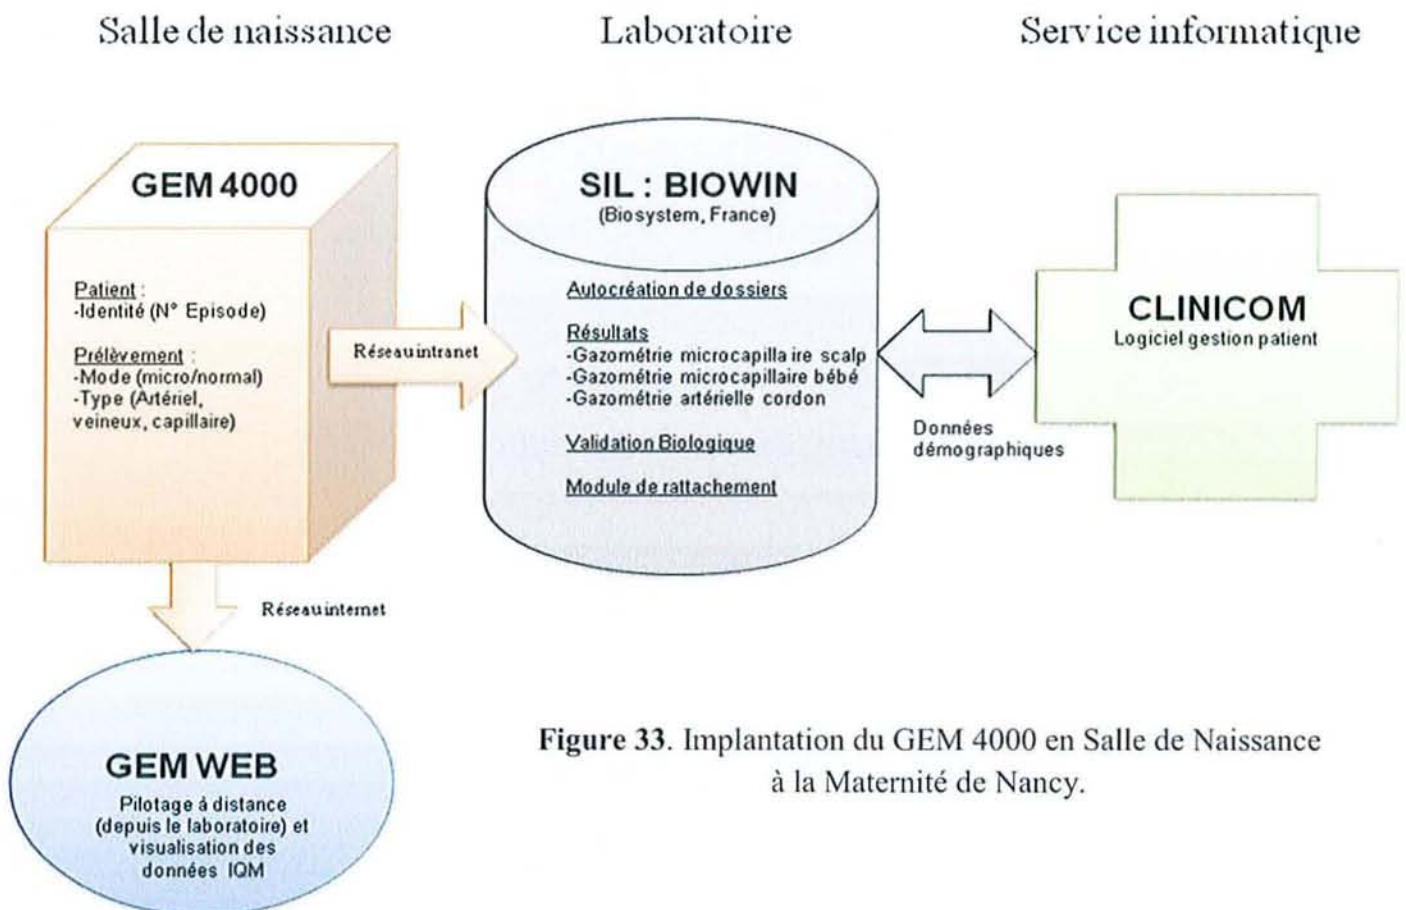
Salle de naissance

Laboratoire

Service informatique

GEM 4000

Patient :
-Identité (N° Episode)

Prélèvement :
-Mode (micro/normal)
-Type (Artériel, veineux, capillaire)

Réseauintranet

SIL : BIOWIN
(Biosystem, France)

Autocréation de dossiers

Résultats
-Gazométrie microcapillaire scalp
-Gazométrie microcapillaire bébé
-Gazométrie artérielle cordon

Validation Biologique

Module de rattachement

Données démographiques

CLINICOM
Logiciel gestion patient

Réseauinternet

GEM WEB
Pilotage à distance (depuis le laboratoire) et visualisation des données IQM

Figure 33. Implantation du GEM 4000 en Salle de Naissance à la Maternité de Nancy.